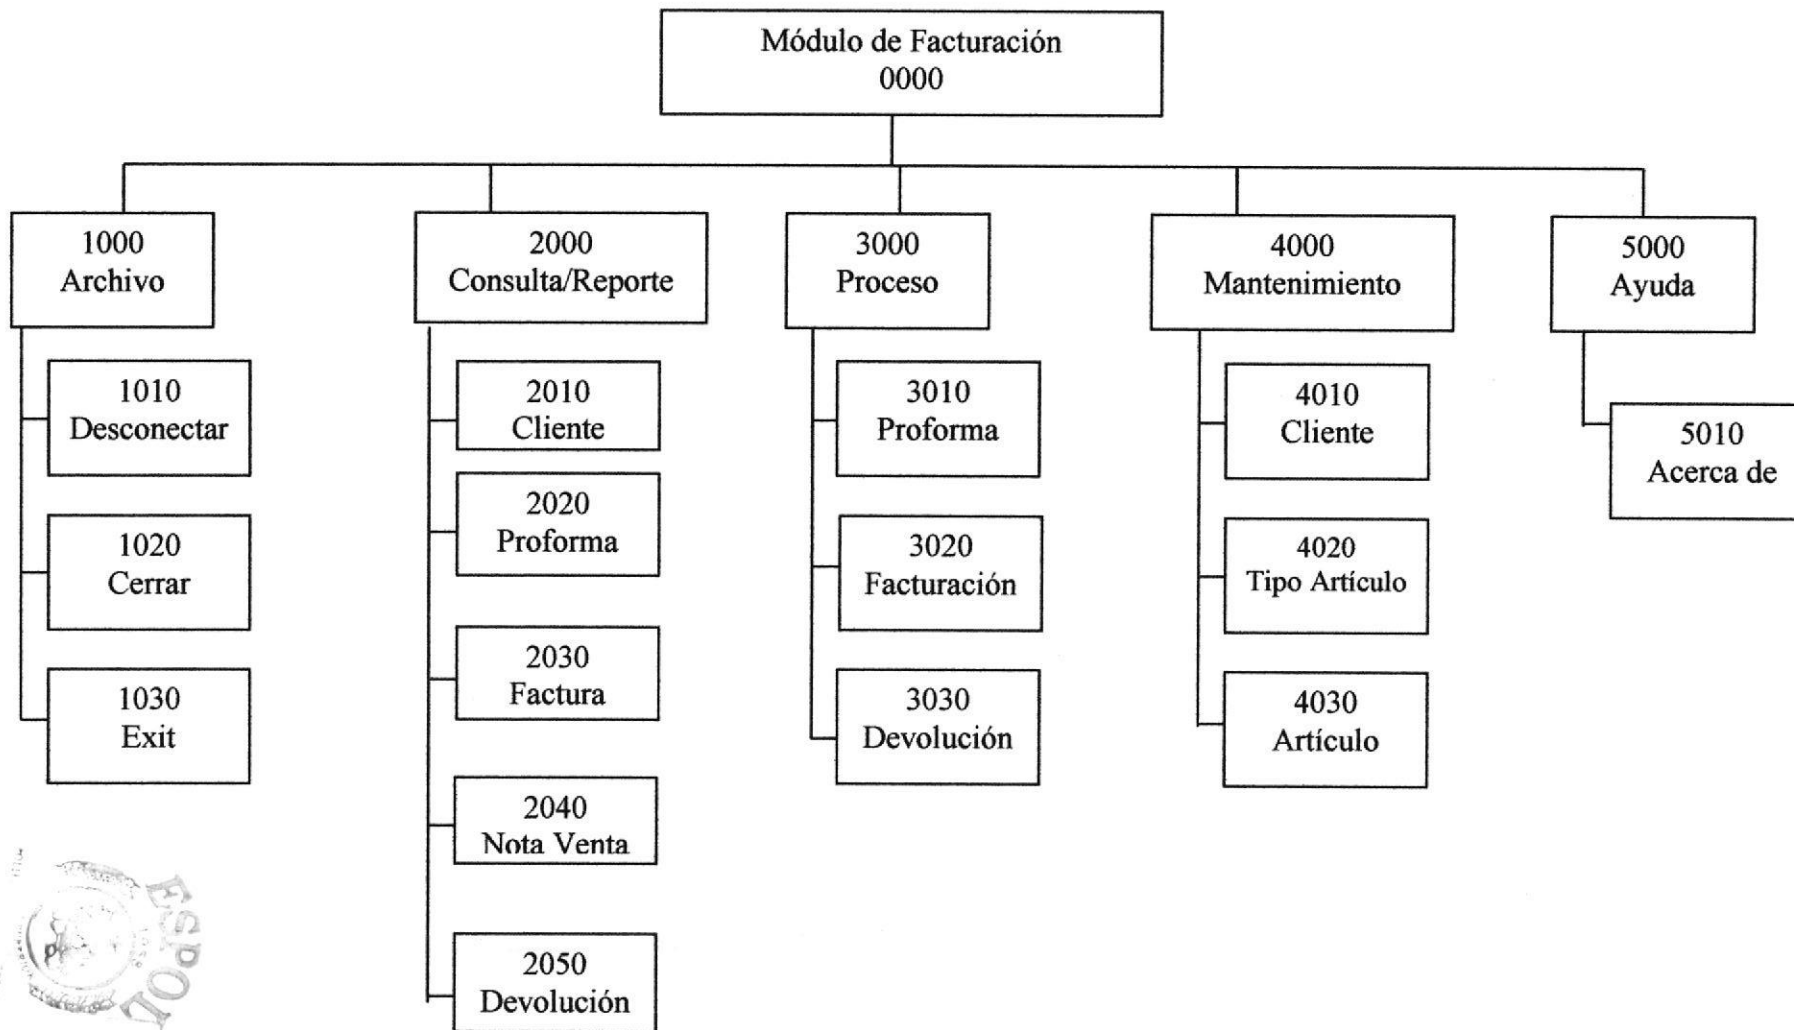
Módulo de Facturación
0000

1000
Archivo

1010
Desconectar

1020
Cerrar

1030
Exit

2000
Consulta/Reporte

2010
Cliente

2020
Proforma

2030
Factura

2040
Nota Venta

2050
Devolución

3000
Proceso

3010
Proforma

3020
Facturación

3030
Devolución

4000
Mantenimiento

4010
Cliente

4020
Tipo Artículo

4030
Artículo

5000
Ayuda

5010
Acerca de

ESPOL